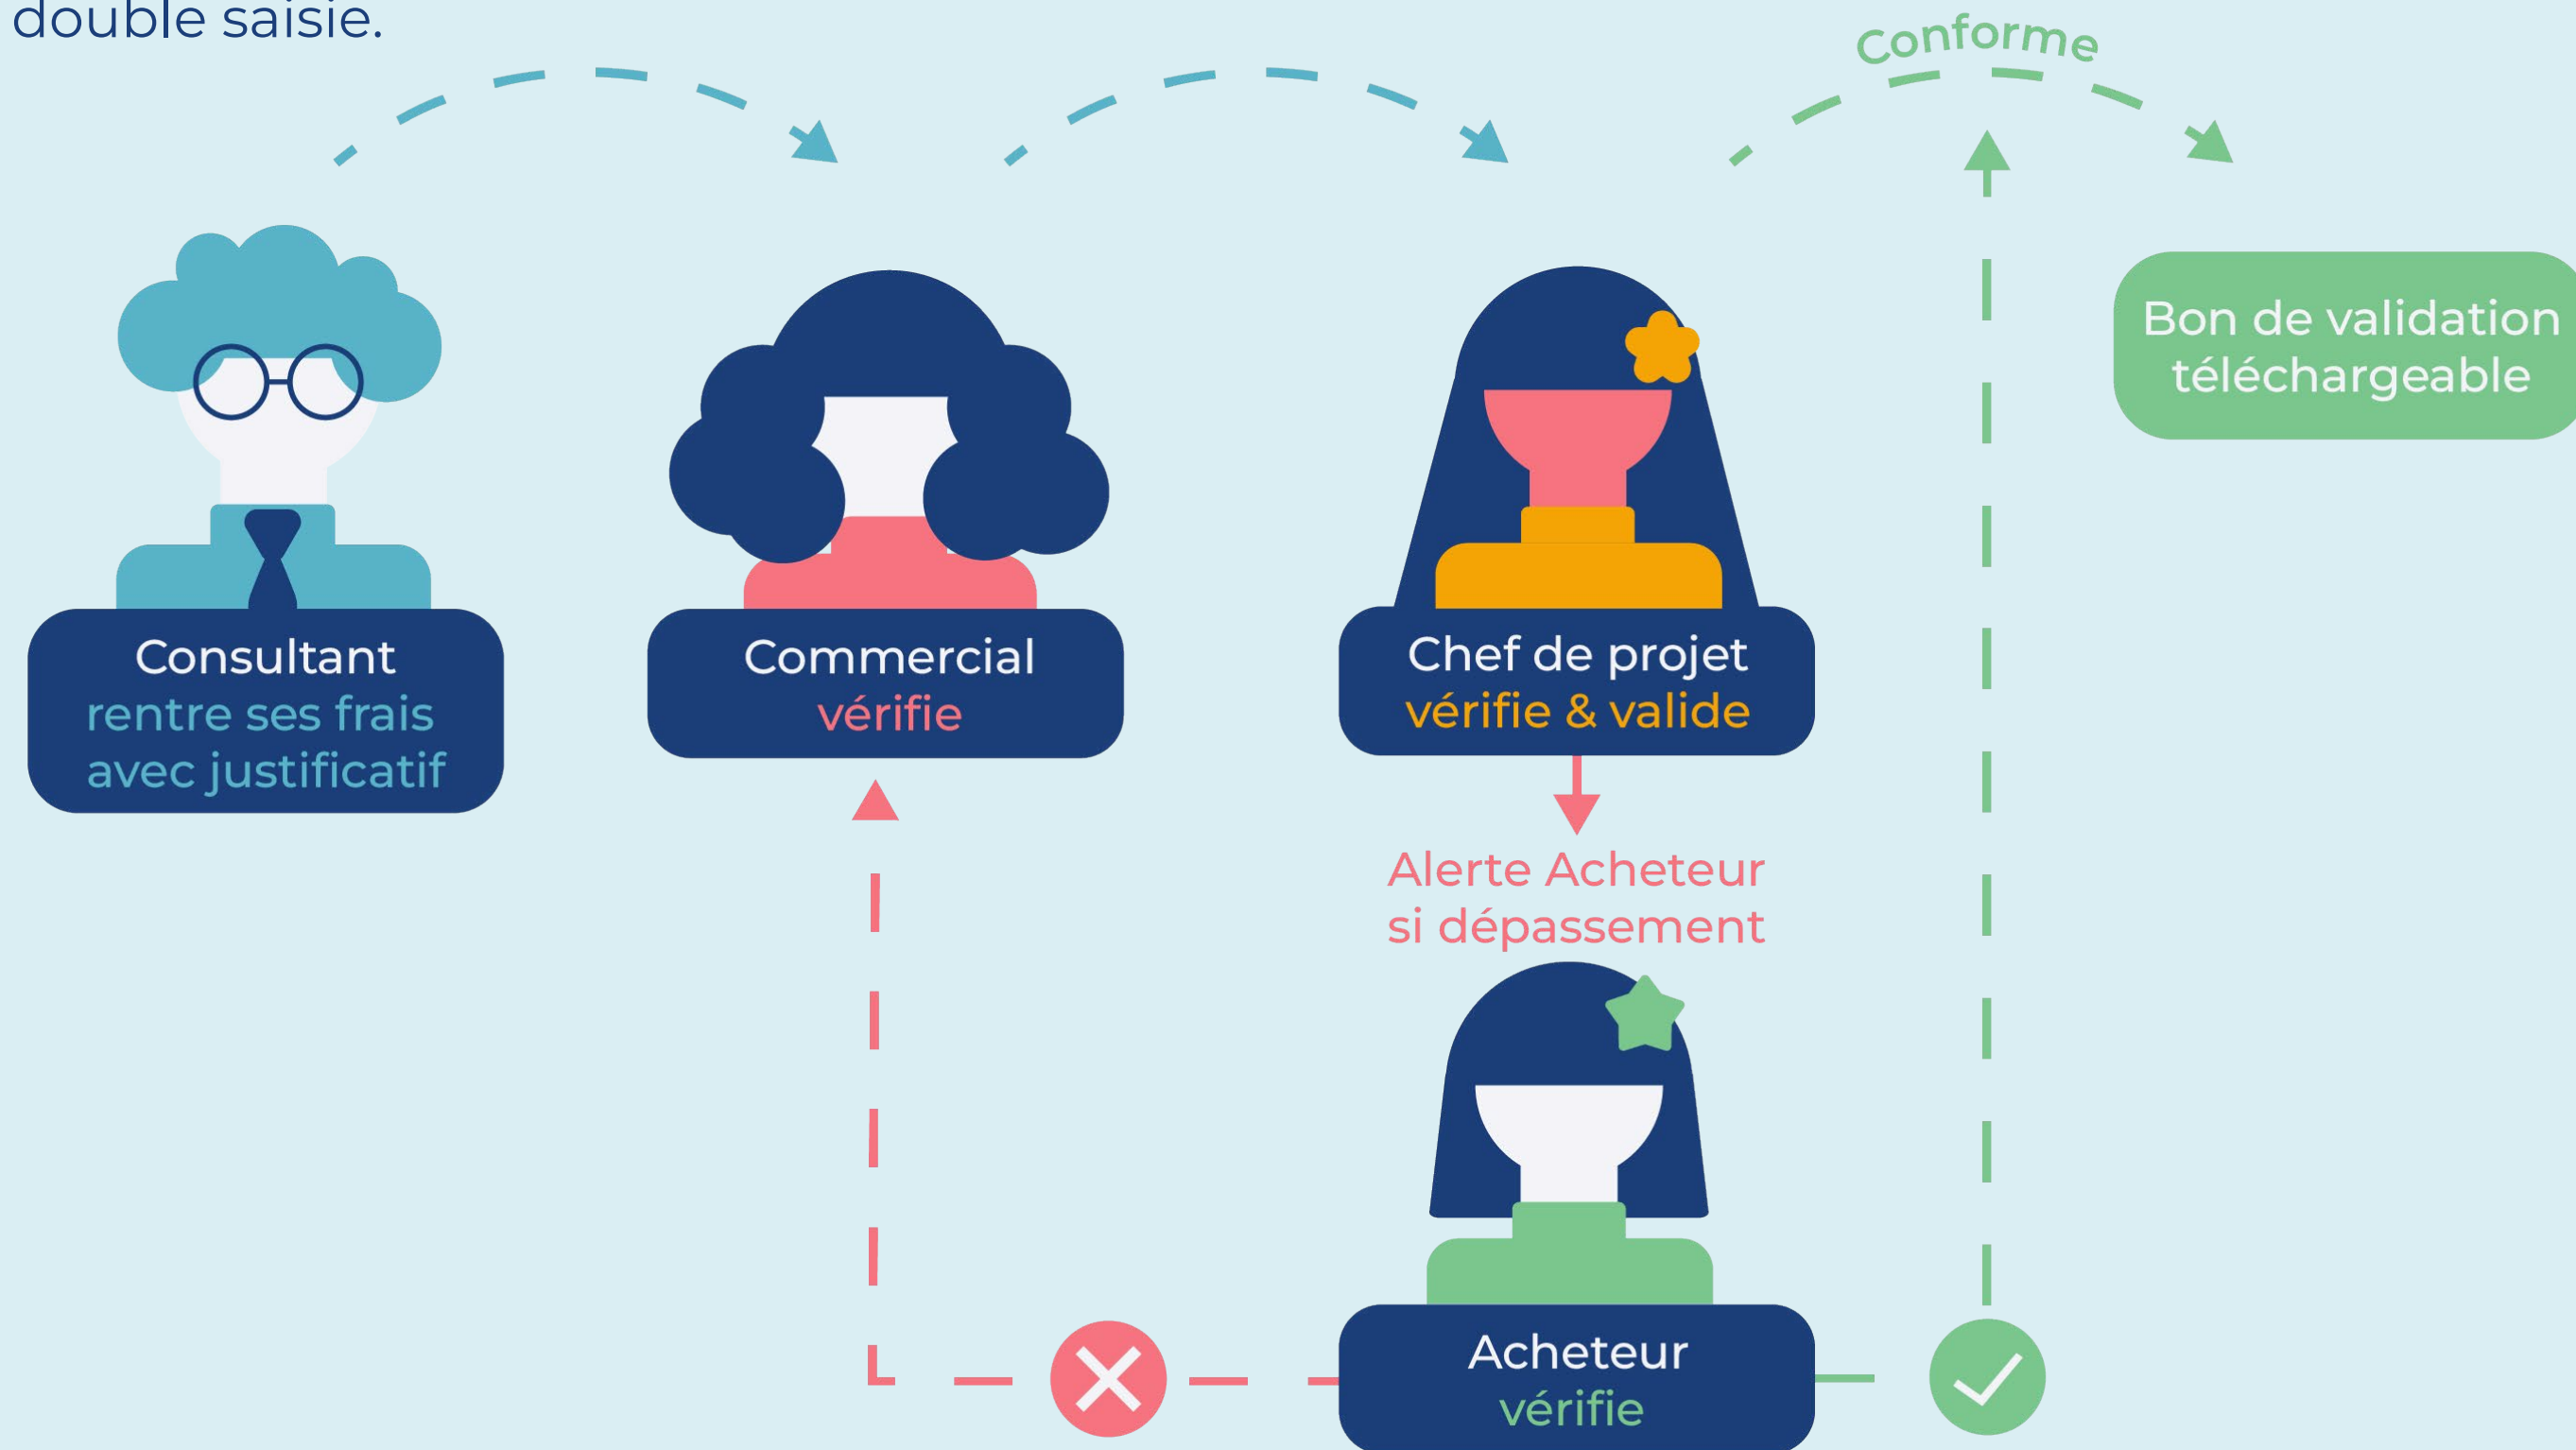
double saisie.

Conforme

Consultant
rentre ses frais avec justificatif

Commercial
vérifie

Chef de projet
vérifie & valide

Bon de validation téléchargeable

Alerte Acheteur si dépassement

Acheteur
vérifie